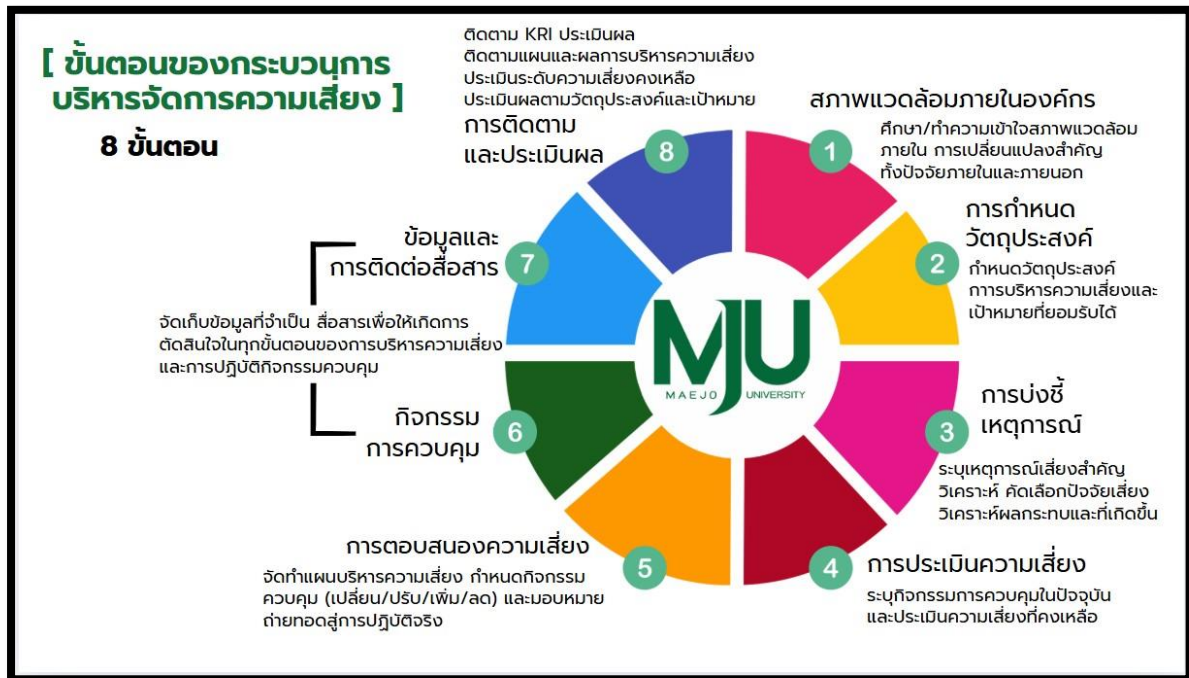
[ ขั้นตอนของกระบวนการบริหารจัดการความเสี่ยง ]

8 ขั้นตอน

ติดตาม KRI ประเมินผล
ติดตามแผนและผลการบริหารความเสี่ยง
ประเมินระดับความเสี่ยงคงเหลือ
ประเมินผลตามวัตถุประสงค์และเป้าหมาย

8 การติดตามและประเมินผล

1 สภาพแวดล้อมภายในองค์กร

ศึกษา/ทำความเข้าใจสภาพแวดล้อมภายใน การเปลี่ยนแปลงสำคัญ ทั้งปัจจัยภายในและภายนอก

2 การกำหนดวัตถุประสงค์

กำหนดวัตถุประสงค์การบริหารความเสี่ยงและเป้าหมายที่ยอมรับได้

3 การบ่งชี้เหตุการณ์

ระบุเหตุการณ์เสี่ยงสำคัญ วิเคราะห์ คัดเลือกปัจจัยเสี่ยง วิเคราะห์ผลกระทบและที่เกิดขึ้น

4 การประเมินความเสี่ยง

ระบุกิจกรรมการควบคุมในปัจจุบันและประเมินความเสี่ยงที่คงเหลือ

5 การตอบสนองความเสี่ยง

จัดทำแผนบริหารความเสี่ยง กำหนดกิจกรรมควบคุม (เปลี่ยน/ปรับ/เพิ่ม/ลด) และมอบหมายถ่ายทอดสู่การปฏิบัติจริง

6 กิจกรรมการควบคุม

7 ข้อมูลและการติดต่อสื่อสาร

จัดเก็บข้อมูลที่จำเป็น สื่อสารเพื่อให้เกิดการตัดสินใจในทุกขั้นตอนของการบริหารความเสี่ยงและการปฏิบัติกิจกรรมควบคุม

MJU
MAEJO UNIVERSITY